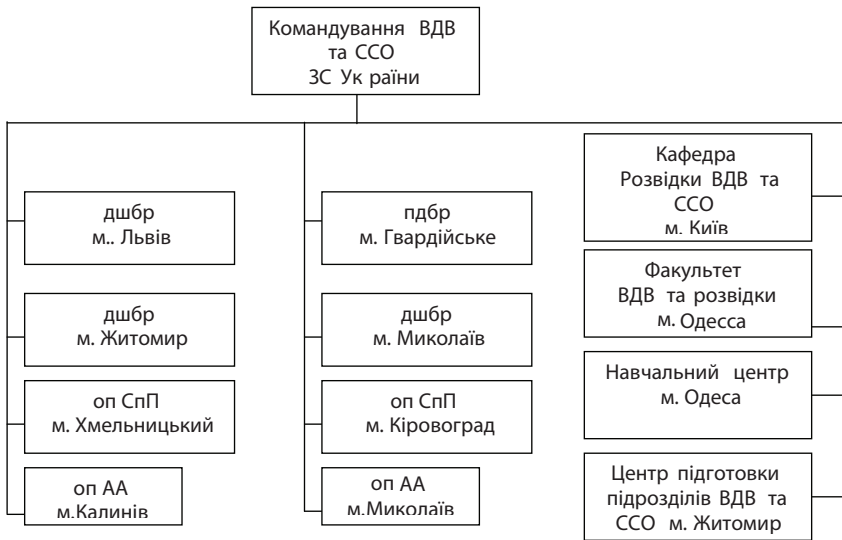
Командування ВДВ та ССО ЗС Ук раїни

дшбр м.. Львів

дшбр м. Житомир

оп СпП м. Хмельницький

оп АА м.Калинів

пдбр м. Гвардійське

дшбр м. Миколаїв

оп СпП м. Кіровоград

оп АА м.Миколаїв

Кафедра Розвідки ВДВ та ССО м. Київ

Факультет ВДВ та розвідки м. Одесса

Навчальний центр м. Одеса

Центр підготовки підрозділів ВДВ та ССО м. Житомир